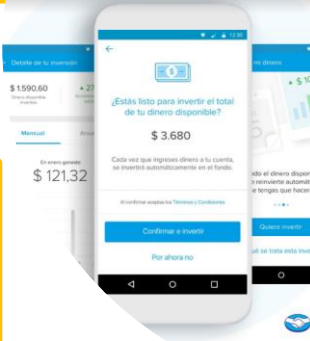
Detalle de tu inversión

$ 1.590,60
Dinero disponible invertido

+ 27

Mensual

Anu

En enero generaste
$ 121,32

12:30

¿Estás listo para invertir el total de tu dinero disponible?

$ 3.680

Cada vez que ingreses dinero a tu cuenta, se invertirá automáticamente en el fondo.

Al confirmar aceptas los Términos y Condiciones

Confirmar e invertir

Por ahora no

u dinero

+ $ 10

odo el dinero dispon
e reinvierte automát
e tengas que hacer

Quiero invertir

sé tu toda esta inve